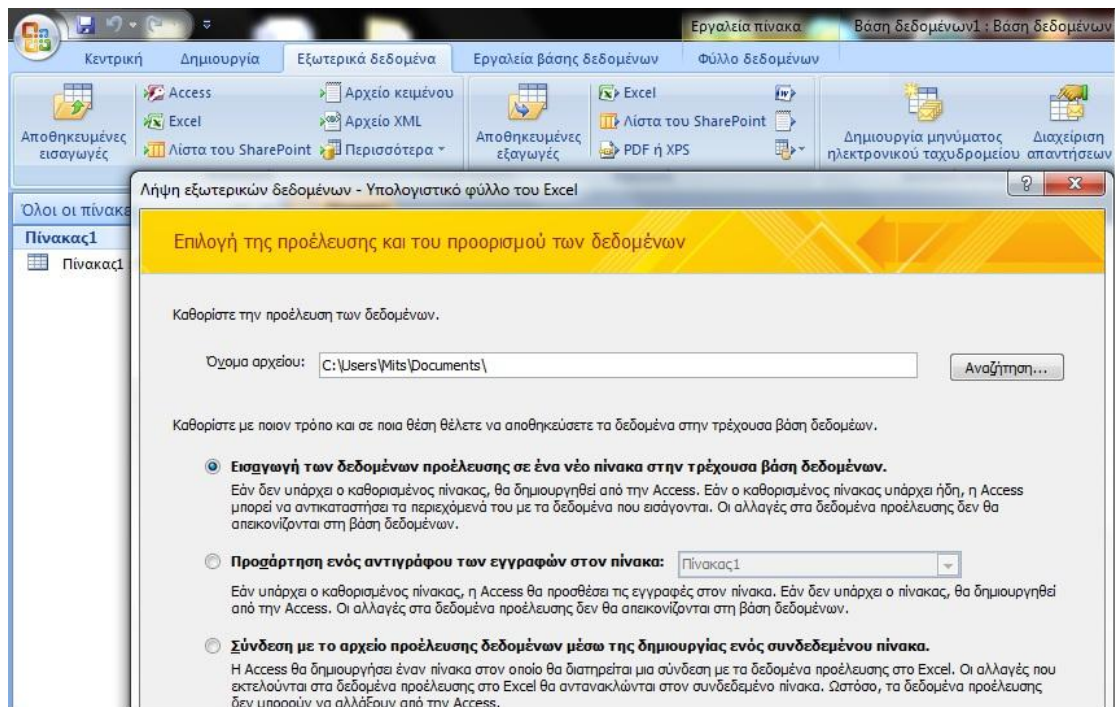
Εργαλεία πίνακα Βάση δεδομένων1 : Βάση δεδομένων

Κεντρική Δημιουργία Εξωτερικά δεδομένα Εργαλεία βάσης δεδομένων Φύλλο δεδομένων

Αποθηκευμένες εισαγωγές
Access
Excel
Λίστα του SharePoint
Αρχείο κειμένου
Αρχείο XML
Περισσότερα
Αποθηκευμένες εξαγωγές
Excel
Λίστα του SharePoint
PDF ή XPS
Δημιουργία μηνύματος ηλεκτρονικού ταχυδρομείου
Διαχείριση απαντήσεων

Όλοι οι πίνακε
Πίνακας1
Πίνακας1

Λήψη εξωτερικών δεδομένων - Υπολογιστικό φύλλο του Excel

Επιλογή της προέλευσης και του προορισμού των δεδομένων

Καθορίστε την προέλευση των δεδομένων.

Όνομα αρχείου: C:\Users\Mits\Documents\ Αναζήτηση...

Καθορίστε με ποιον τρόπο και σε ποια θέση θέλετε να αποθηκεύσετε τα δεδομένα στην τρέχουσα βάση δεδομένων.

Εισαγωγή των δεδομένων προέλευσης σε ένα νέο πίνακα στην τρέχουσα βάση δεδομένων.
Εάν δεν υπάρχει ο καθορισμένος πίνακας, θα δημιουργηθεί από την Access. Εάν ο καθορισμένος πίνακας υπάρχει ήδη, η Access μπορεί να αντικαταστήσει τα περιεχόμενά του με τα δεδομένα που εισάγονται. Οι αλλαγές στα δεδομένα προέλευσης δεν θα απεικονίζονται στη βάση δεδομένων.

Προσάρτηση ενός αντιγράφου των εγγραφών στον πίνακα: Πίνακας1
Εάν υπάρχει ο καθορισμένος πίνακας, η Access θα προσθέσει τις εγγραφές στον πίνακα. Εάν δεν υπάρχει ο πίνακας, θα δημιουργηθεί από την Access. Οι αλλαγές στα δεδομένα προέλευσης δεν θα απεικονίζονται στη βάση δεδομένων.

Σύνδεση με το αρχείο προέλευσης δεδομένων μέσω της δημιουργίας ενός συνδεδεμένου πίνακα.
Η Access θα δημιουργήσει έναν πίνακα στον οποίο θα διατηρείται μια σύνδεση με τα δεδομένα προέλευσης στο Excel. Οι αλλαγές που εκτελούνται στα δεδομένα προέλευσης στο Excel θα αντανακλώνται στον συνδεδεμένο πίνακα. Ωστόσο, τα δεδομένα προέλευσης δεν μπορούν να αλλάξουν από την Access.